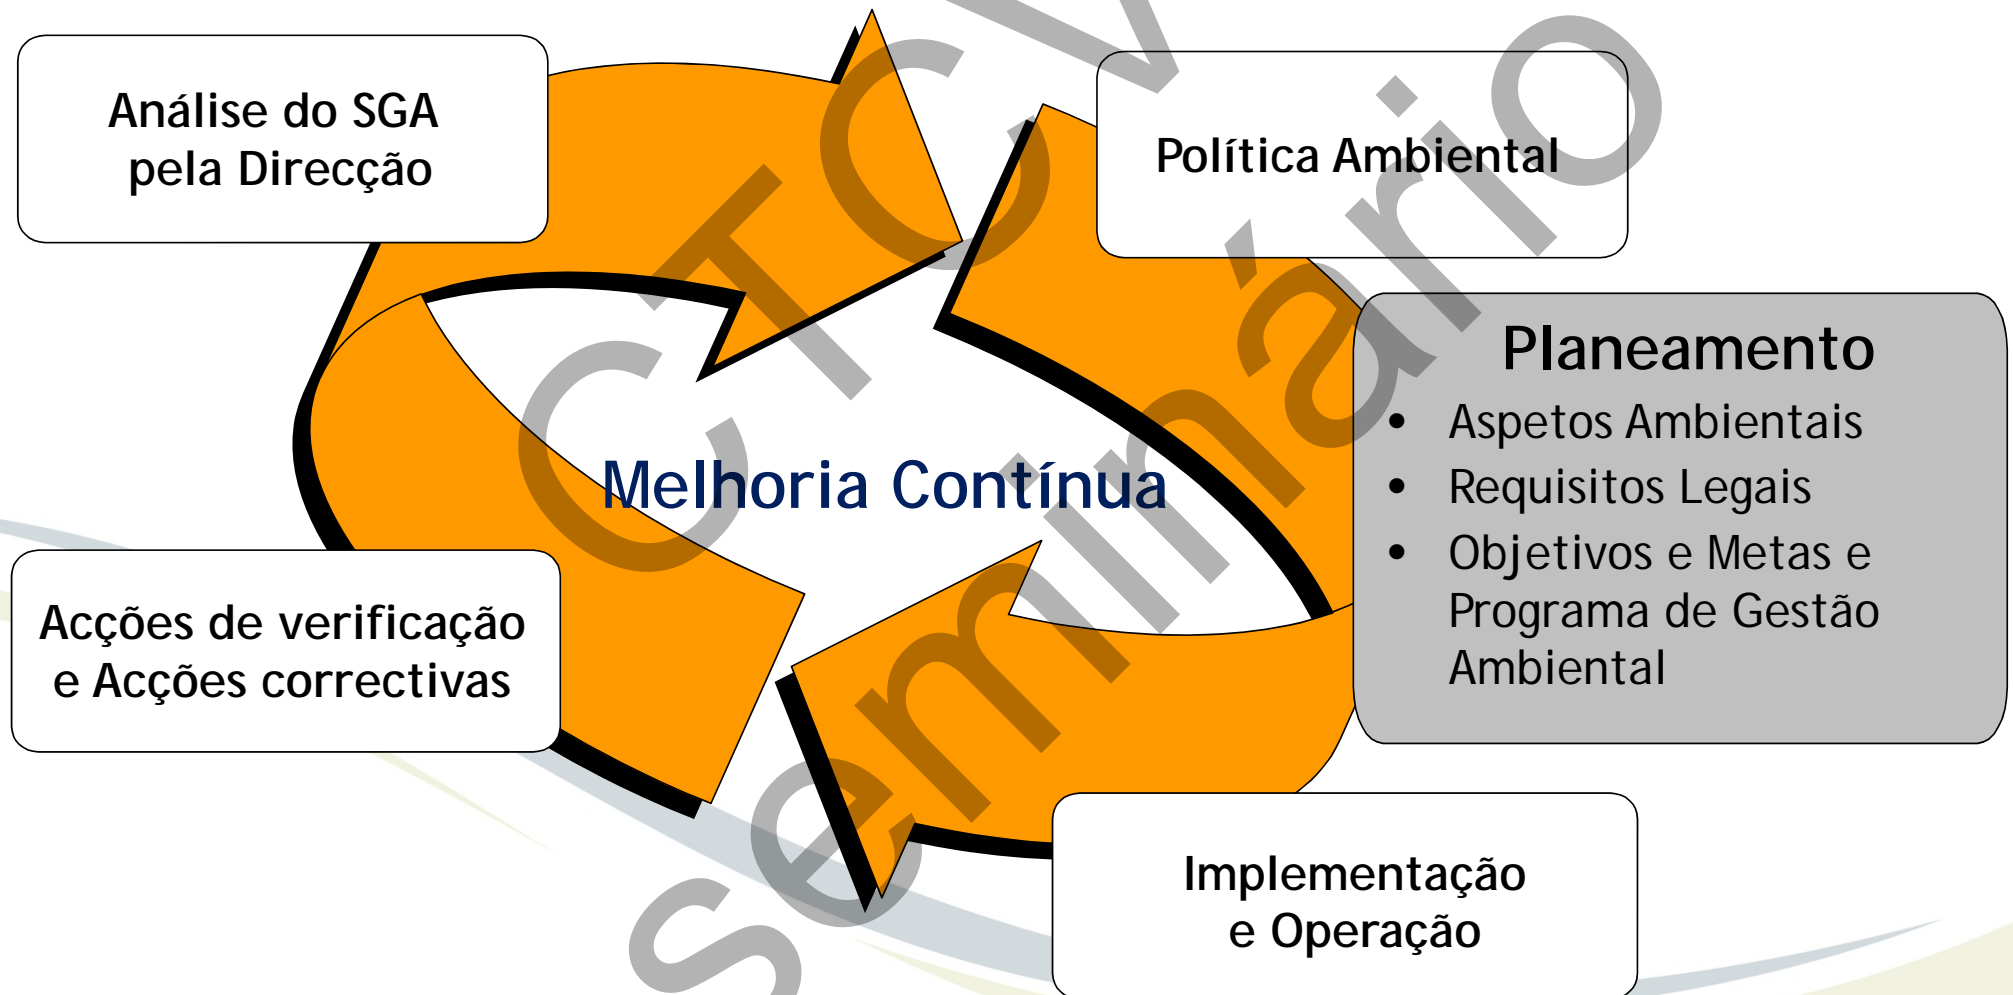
Análise do SGA pela Direcção

Política Ambiental

Planeamento
• Aspetos Ambientais
• Requisitos Legais
• Objetivos e Metas e Programa de Gestão Ambiental

Melhoria Contínua

Acções de verificação e Acções correctivas

Implementação e Operação

CTCV seminário